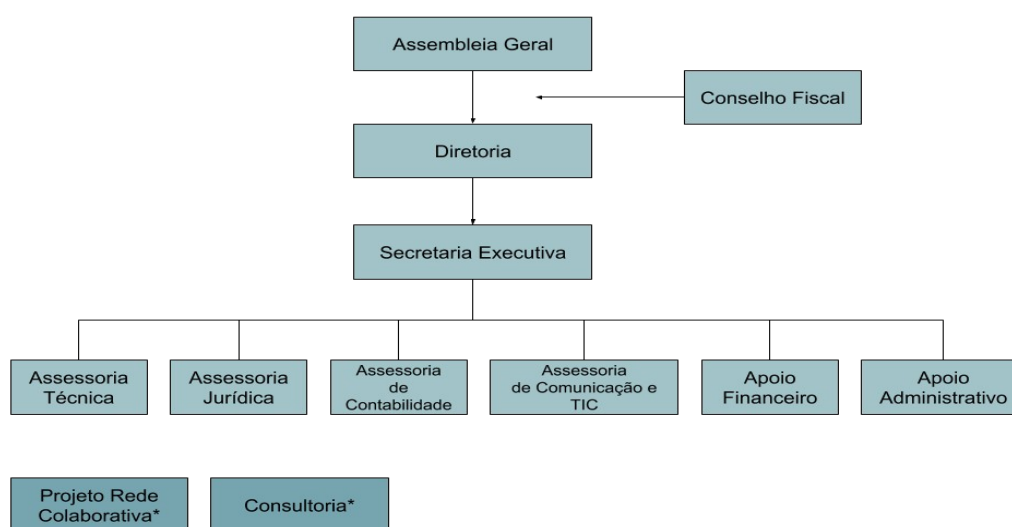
Assembleia Geral

Conselho Fiscal

Diretoria

Secretaria Executiva

Assessoria Técnica

Assessoria Jurídica

Assessoria de Contabilidade

Assessoria de Comunicação e TIC

Apoio Financeiro

Apoio Administrativo

Projeto Rede Colaborativa*

Consultoria*